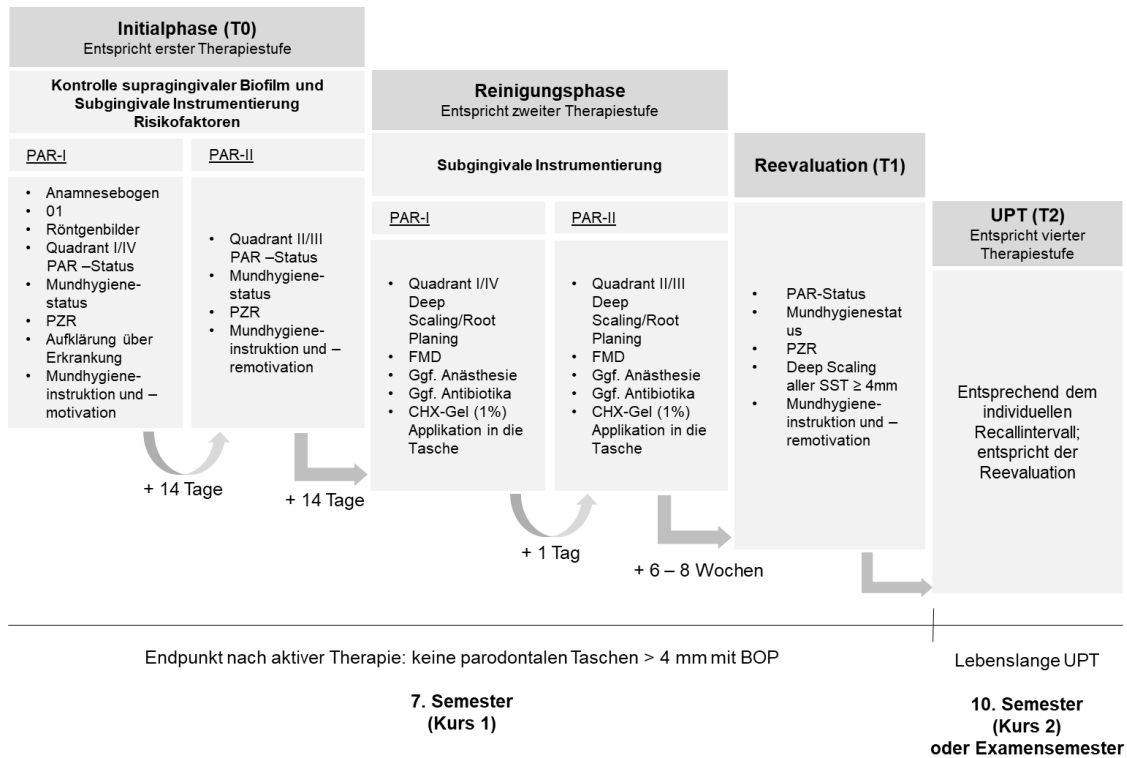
**Initialphase (T0)**
Entspricht erster Therapiestufe

**Kontrolle supragingivaler Biofilm und Subgingivale Instrumentierung Risikofaktoren**

PAR-I

- Anamnesebogen
- 01
- Röntgenbilder
- Quadrant I/IV PAR –Status
- Mundhygienestatus
- PZR
- Aufklärung über Erkrankung
- Mundhygieneinstruktion und –motivation

PAR-II

- Quadrant II/III PAR –Status
- Mundhygienestatus
- PZR
- Mundhygieneinstruktion und –remotivation

+ 14 Tage

+ 14 Tage

**Reinigungsphase**
Entspricht zweiter Therapiestufe

**Subgingivale Instrumentierung**

PAR-I

- Quadrant I/IV Deep Scaling/Root Planing
- FMD
- Ggf. Anästhesie
- Ggf. Antibiotika
- CHX-Gel (1%) Applikation in die Tasche

PAR-II

- Quadrant II/III Deep Scaling/Root Planing
- FMD
- Ggf. Anästhesie
- Ggf. Antibiotika
- CHX-Gel (1%) Applikation in die Tasche

+ 1 Tag

+ 6 – 8 Wochen

**Reevaluation (T1)**

- PAR-Status
- Mundhygienestatus
- PZR
- Deep Scaling aller SST ≥ 4mm
- Mundhygieneinstruktion und –remotivation

**UPT (T2)**
Entspricht vierter Therapiestufe

Entsprechend dem individuellen Recallintervall; entspricht der Reevaluation

Endpunkt nach aktiver Therapie: keine parodontalen Taschen > 4 mm mit BOP

Lebenslange UPT

**7. Semester (Kurs 1)**

**10. Semester (Kurs 2) oder Examensemester**